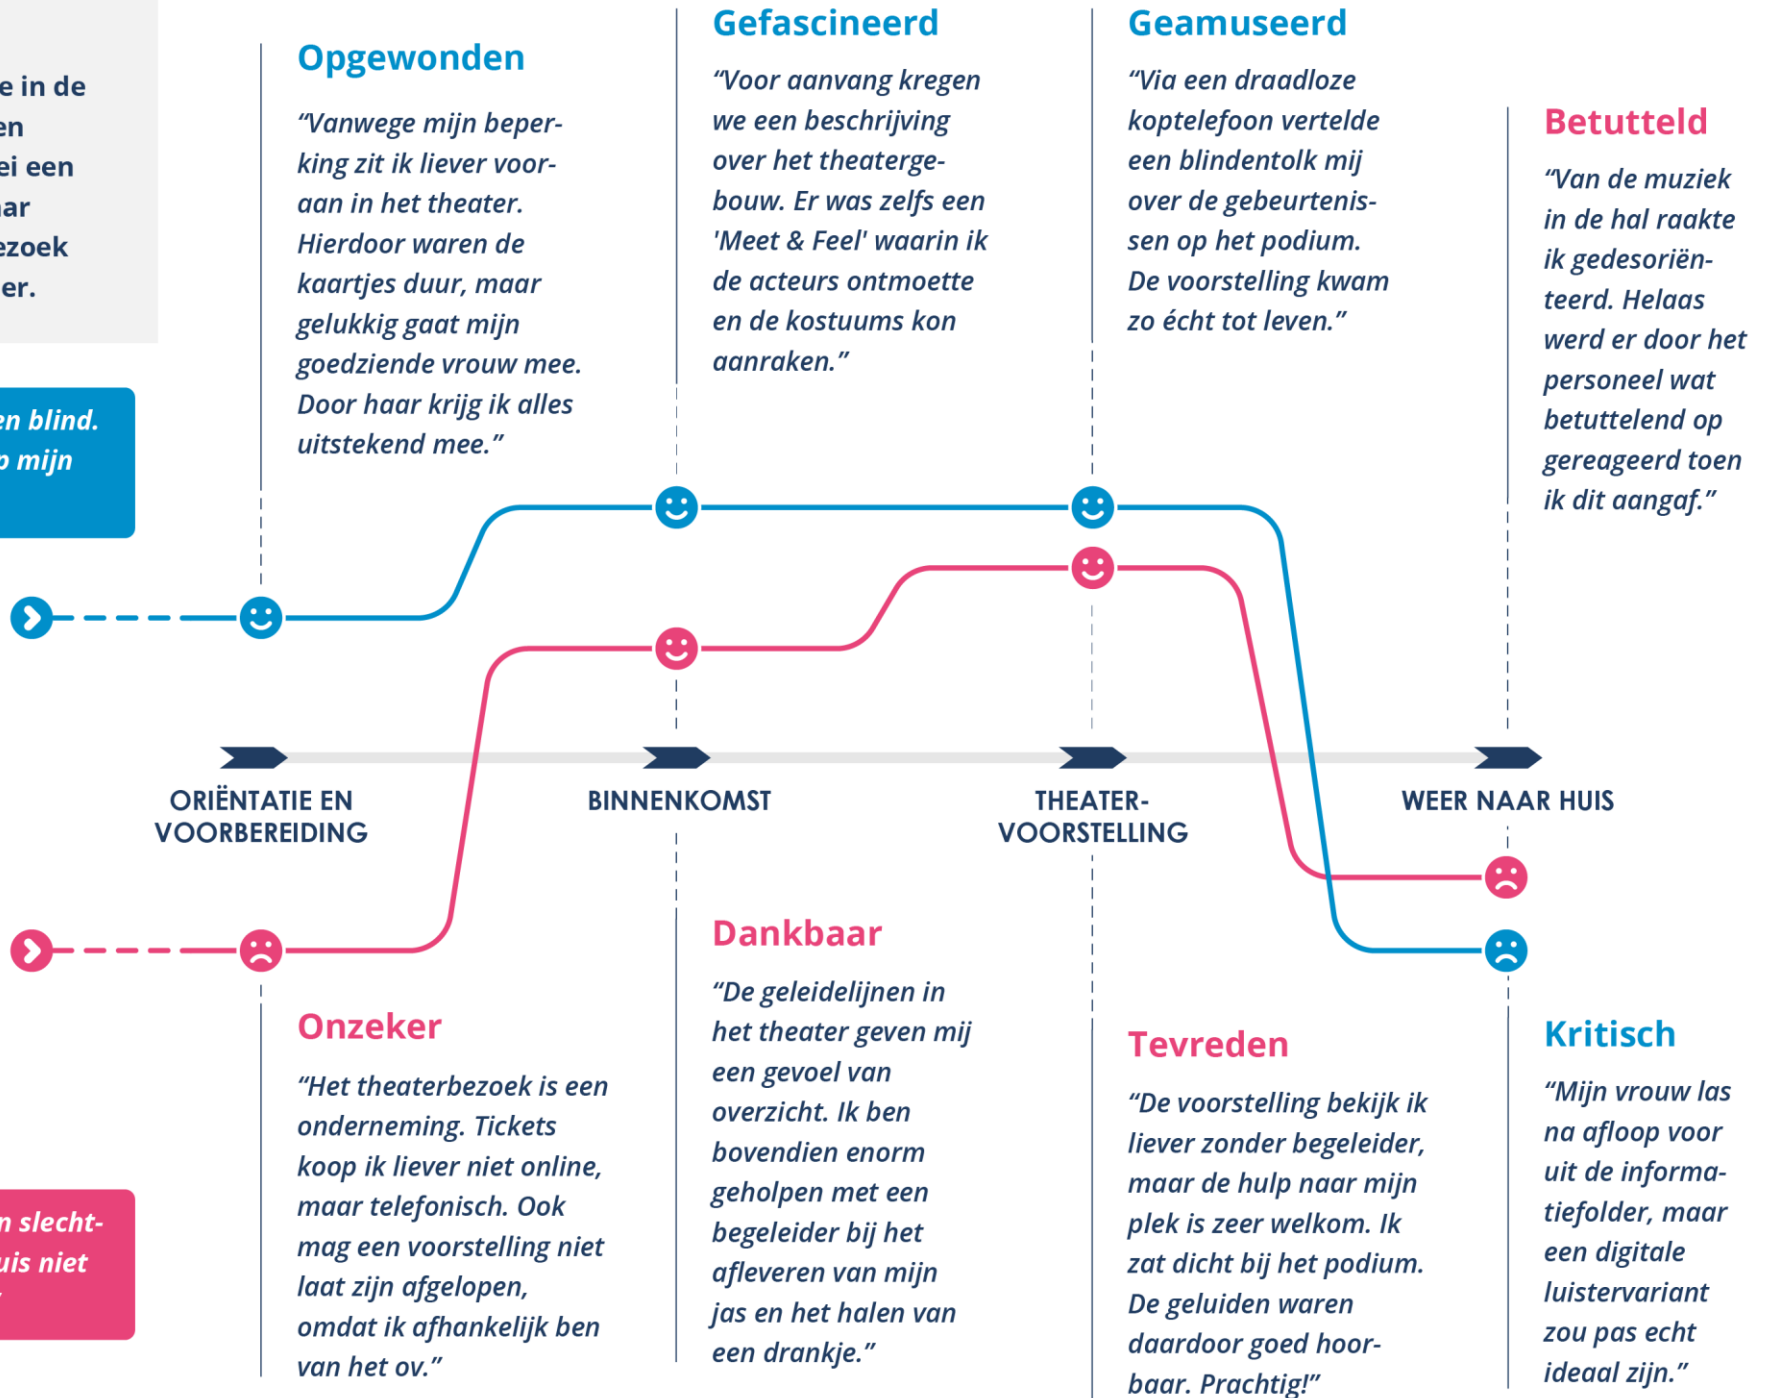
e in de
en
ei een
ar
ezoek
er.

en blind.
 mijn

Opgewonden

"Vanwege mijn beperking zit ik liever vooraan in het theater. Hierdoor waren de kaartjes duur, maar gelukkig gaat mijn goedziende vrouw mee. Door haar krijg ik alles uitstekend mee."

Gefascineerd

"Voor aanvang kregen we een beschrijving over het theatergebouw. Er was zelfs een 'Meet & Feel' waarin ik de acteurs ontmoette en de kostuums kon aanraken."

Geamuseerd

"Via een draadloze koptelefoon vertelde een blindentolk mij over de gebeurtenissen op het podium. De voorstelling kwam zo écht tot leven."

Betutteld

"Van de muziek in de hal raakte ik gedesoriënteerd. Helaas werd er door het personeel wat betuttelend op gereageerd toen ik dit aangaf."

ORIËNTATIE EN VOORBEREIDING

BINNENKOMST

THEATER-VOORSTELLING

WEER NAAR HUIS

n slecht-
uis niet

Onzeker

"Het theaterbezoek is een onderneming. Tickets koop ik liever niet online, maar telefonisch. Ook mag een voorstelling niet laat zijn afgelopen, omdat ik afhankelijk ben van het ov."

Dankbaar

"De geleidelijnen in het theater geven mij een gevoel van overzicht. Ik ben bovendien enorm geholpen met een begeleider bij het afleveren van mijn jas en het halen van een drankje."

Tevreden

"De voorstelling bekijk ik liever zonder begeleider, maar de hulp naar mijn plek is zeer welkom. Ik zat dicht bij het podium. De geluiden waren daardoor goed hoorbaar. Prachtig!"

Kritisch

"Mijn vrouw las na afloop voor uit de informatiefolder, maar een digitale luistervariant zou pas echt ideaal zijn."